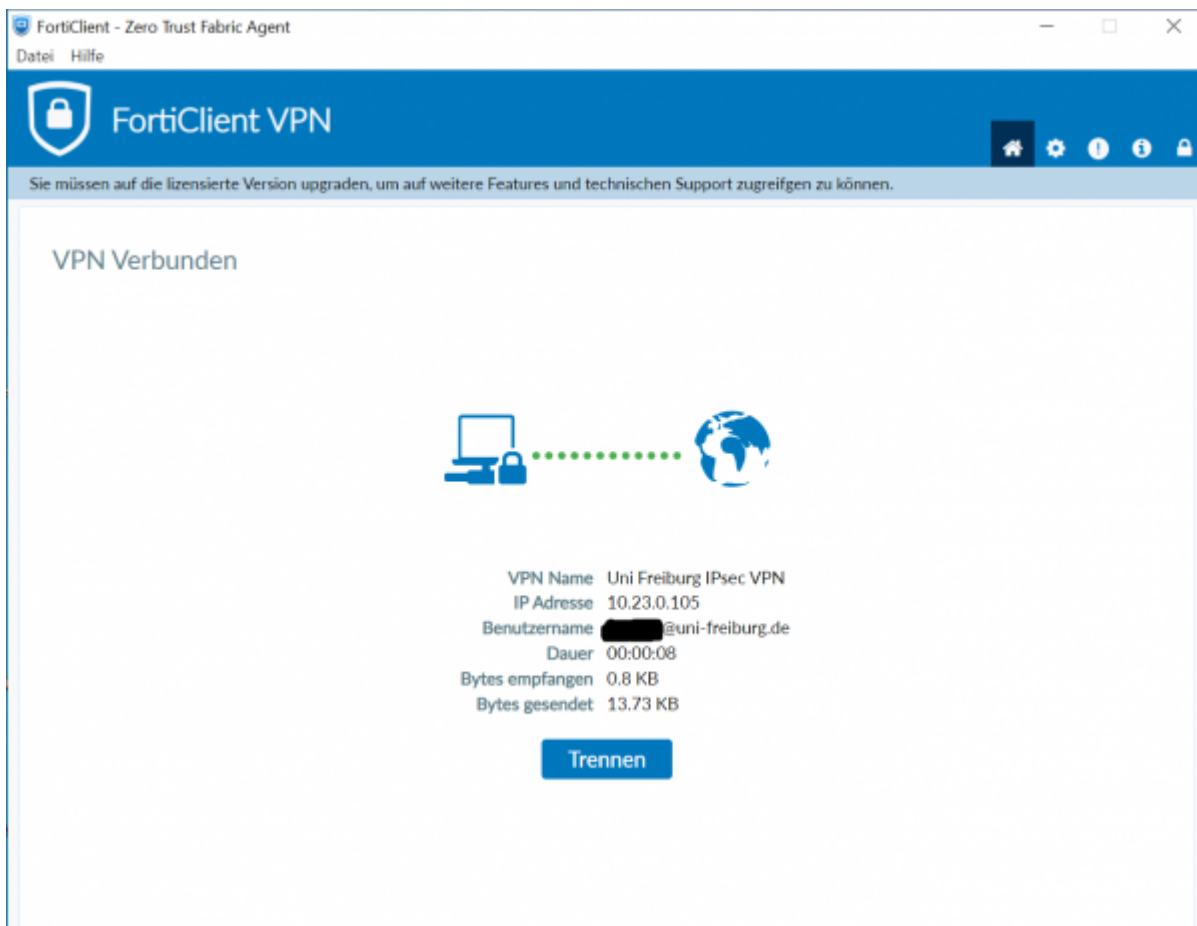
FortiClient - Zero Trust Fabric Agent

Datei Hilfe

FortiClient VPN

Sie müssen auf die lizensierte Version upgraden, um auf weitere Features und technischen Support zugreifgen zu können.

VPN Verbunden

| | |
|---|---|
| VPN Name | Uni Freiburg IPsec VPN |
| IP Adresse | 10.23.0.105 |
| Benutzername | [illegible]@uni-freiburg.de |
| Dauer | 00:00:08 |
| Bytes empfangen | 0.8 KB |
| Bytes gesendet | 13.73 KB |

Trennen